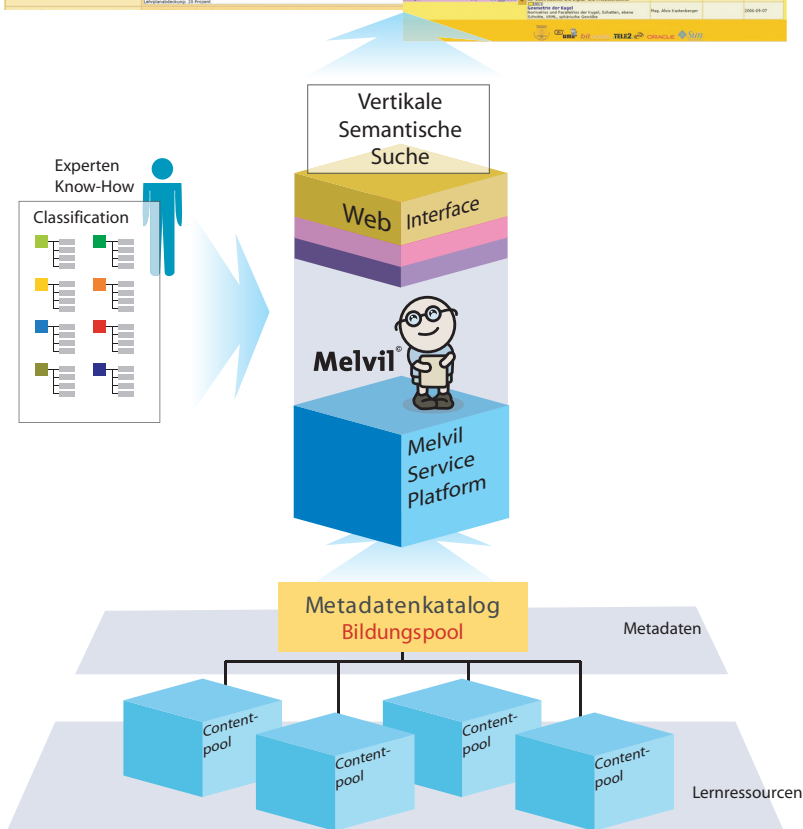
Lehrplanabdeckung: 20 Prozent

Geometrie der Kugel
Horizontal und Parallelkreis der Kugel, Schnitten, ebene Schnitte, VRML, sphärische Gewölbe

Mag. Alois Kastenberger

2006-09-07

TELE2 ORACLE Sun

Vertikale Semantische Suche

Experten Know-How

Classification

Web Interface

Melvil®

Melvil Service Platform

Metadatenkatalog
Bildungspool

Metadaten

Content-pool

Content-pool

Content-pool

Content-pool

Lernressourcen